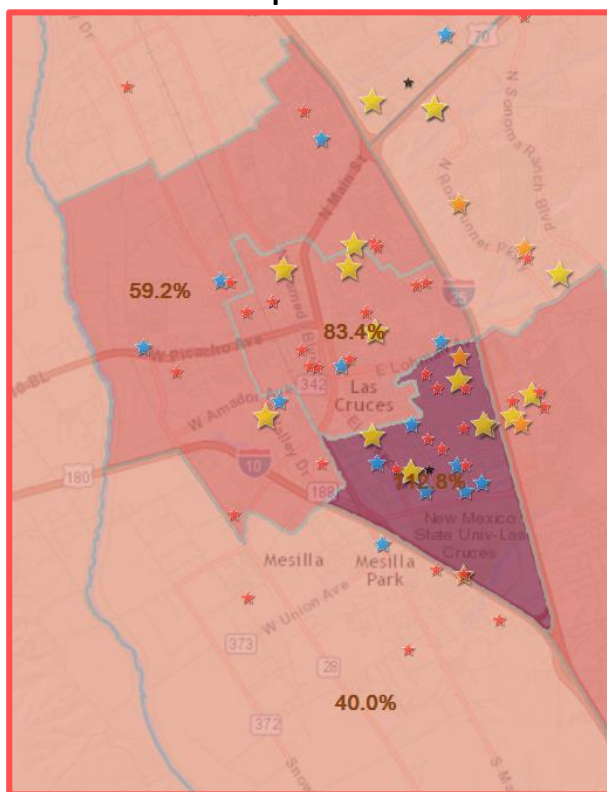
70
N Sonoma Ranch Blvd
N Roadrunner Pkwy
N Main St
25
59.2%
83.4%
W Picacho Ave
10 BL
E Lohman Ave
342
Las Cruces
W Amador Ave
Valley Dr
10
180
188
1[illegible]0.8%
New Mexico State Univ-Las Cruces
Mesilla
Mesilla Park
W Union Ave
373
28
372
40.0%
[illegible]
S Ma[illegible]